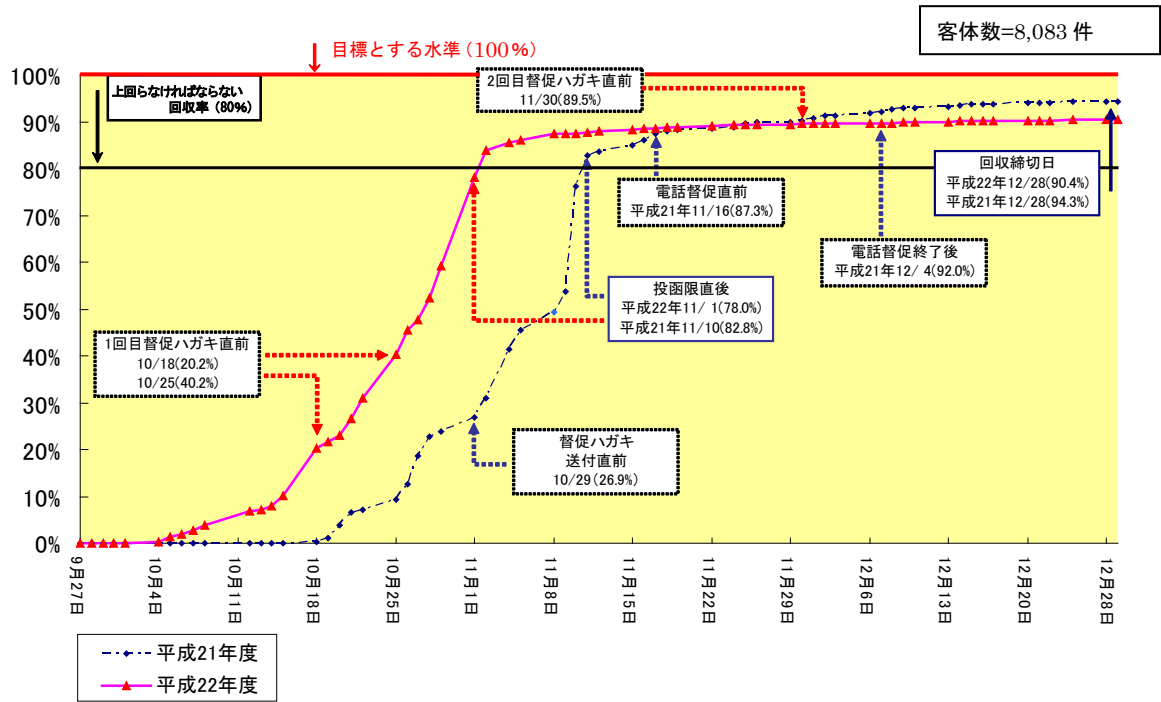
客体数=8,083 件

目標とする水準（100%）

上回らなければならない回収率（80%）

2回目督促ハガキ直前
11/30(89.5%)

電話督促直前
平成21年11/16(87.3%)

回収締切日
平成22年12/28(90.4%)
平成21年12/28(94.3%)

電話督促終了後
平成21年12/ 4(92.0%)

投函限直後
平成22年11/ 1(78.0%)
平成21年11/10(82.8%)

1回目督促ハガキ直前
10/18(20.2%)
10/25(40.2%)

督促ハガキ
送付直前
10/29(26.9%)

100%
90%
80%
70%
60%
50%
40%
30%
20%
10%
0%

9月27日
10月4日
10月11日
10月18日
10月25日
11月1日
11月8日
11月15日
11月22日
11月29日
12月6日
12月13日
12月20日
12月28日

平成21年度
平成22年度